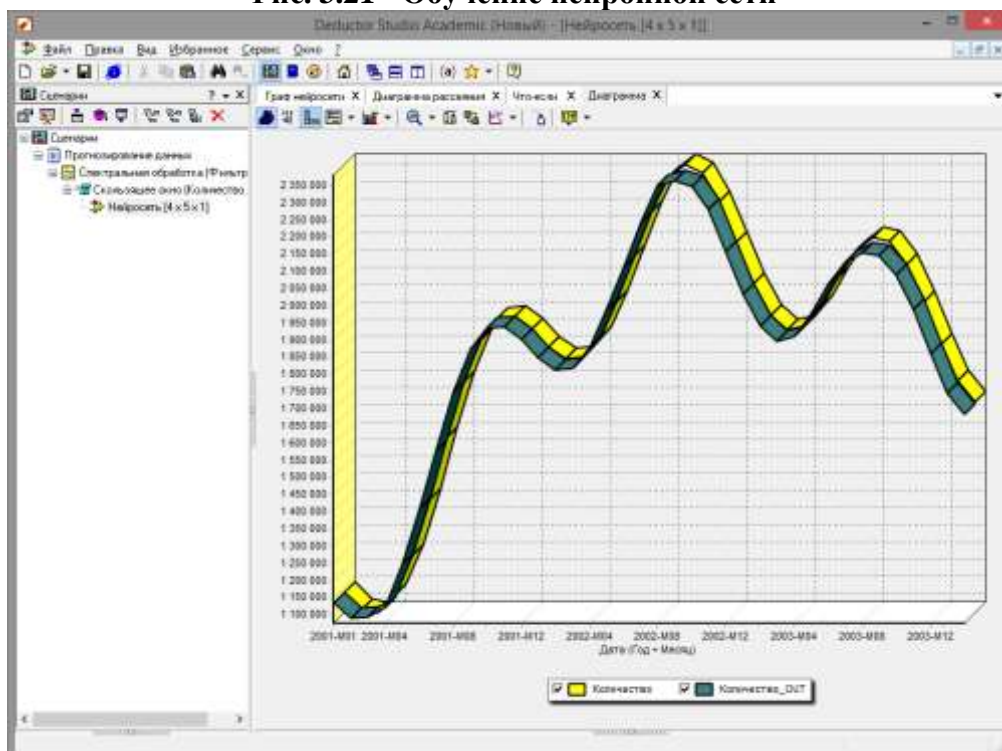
Рис. 3.21 - Обучение нейронной сети

Deductor Studio Academic (Новый) - [Нейросеть [4 x 5 x 1]]

Файл Правка Вид Избранное Сервис Окно ?

Сценарии ? ▾ X

Сценарии
Прогнозирование данных
Спектральная обработка [Фильтр
Скользящее окно [Количество
Нейросеть [4 x 5 x 1]

Граф нейросети X Диаграмма рассеяния X Что-если X Диаграмма X

2 350 000
2 300 000
2 250 000
2 200 000
2 150 000
2 100 000
2 050 000
2 000 000
1 950 000
1 900 000
1 850 000
1 800 000
1 750 000
1 700 000
1 650 000
1 600 000
1 550 000
1 500 000
1 450 000
1 400 000
1 350 000
1 300 000
1 250 000
1 200 000
1 150 000
1 100 000

2001-M01 2001-M04 2001-M08 2001-M12 2002-M04 2002-M08 2002-M12 2003-M04 2003-M08 2003-M12
Дата (Год + Месяц)

Количество Количество_OUT